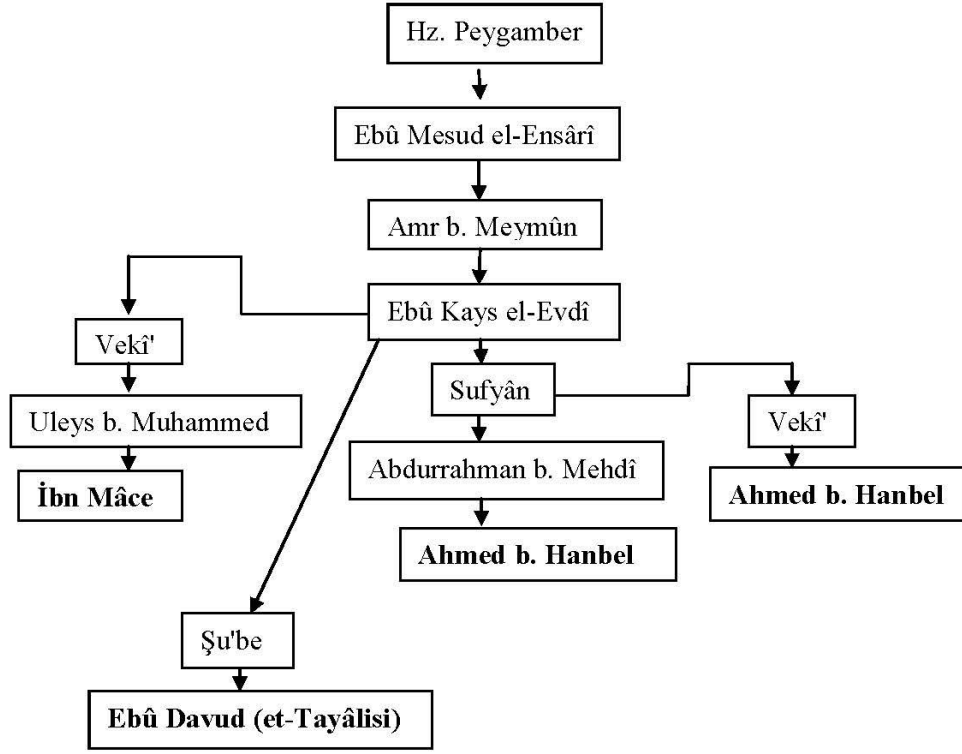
Hz. Peygamber

Ebû Mesud el-Ensârî

Amr b. Meymûn

Ebû Kays el-Evdî

Vekî'

Uleys b. Muhammed

**İbn Mâce**

Sufyân

Abdurrahman b. Mehdî

**Ahmed b. Hanbel**

Vekî'

**Ahmed b. Hanbel**

Şu'be

**Ebû Davud (et-Tayâlisi)**